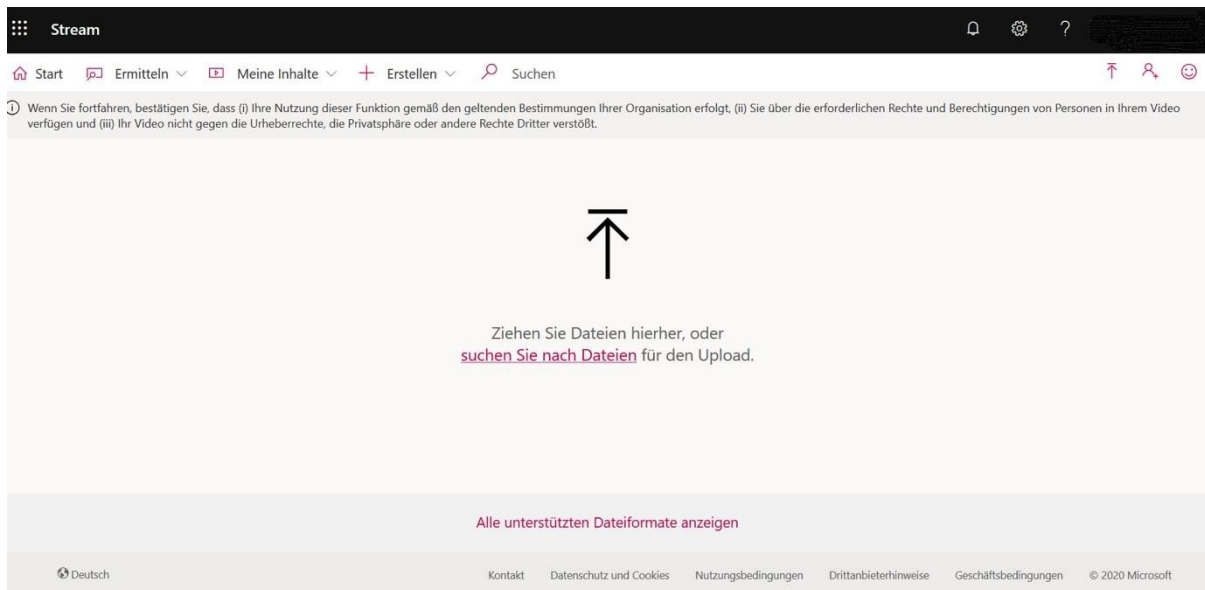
Stream

Start Ermitteln Meine Inhalte Erstellen Suchen

Wenn Sie fortfahren, bestätigen Sie, dass (i) Ihre Nutzung dieser Funktion gemäß den geltenden Bestimmungen Ihrer Organisation erfolgt, (ii) Sie über die erforderlichen Rechte und Berechtigungen von Personen in Ihrem Video verfügen und (iii) Ihr Video nicht gegen die Urheberrechte, die Privatsphäre oder andere Rechte Dritter verstößt.

Ziehen Sie Dateien hierher, oder suchen Sie nach Dateien für den Upload.

Alle unterstützten Dateiformate anzeigen

Deutsch

Kontakt Datenschutz und Cookies Nutzungsbedingungen Drittanbieterhinweise Geschäftsbedingungen © 2020 Microsoft